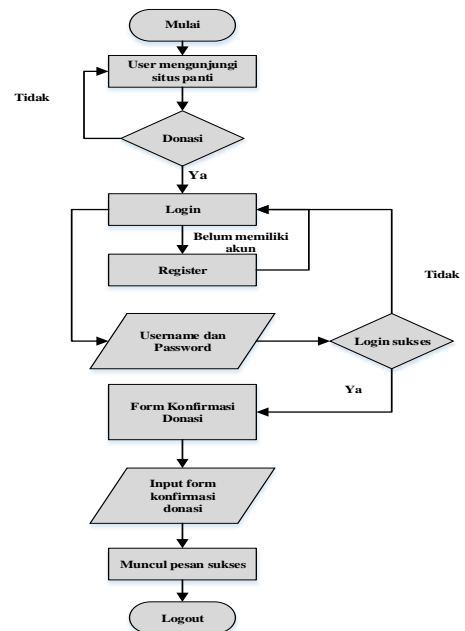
Mulai

User mengunjungi situs panti

Tidak

Donasi

Ya

Login

Belum memiliki akun

Register

Tidak

Username dan Password

Login sukses

Ya

Form Konfirmasi Donasi

Input form konfirmasi donasi

Muncul pesan sukses

Logout